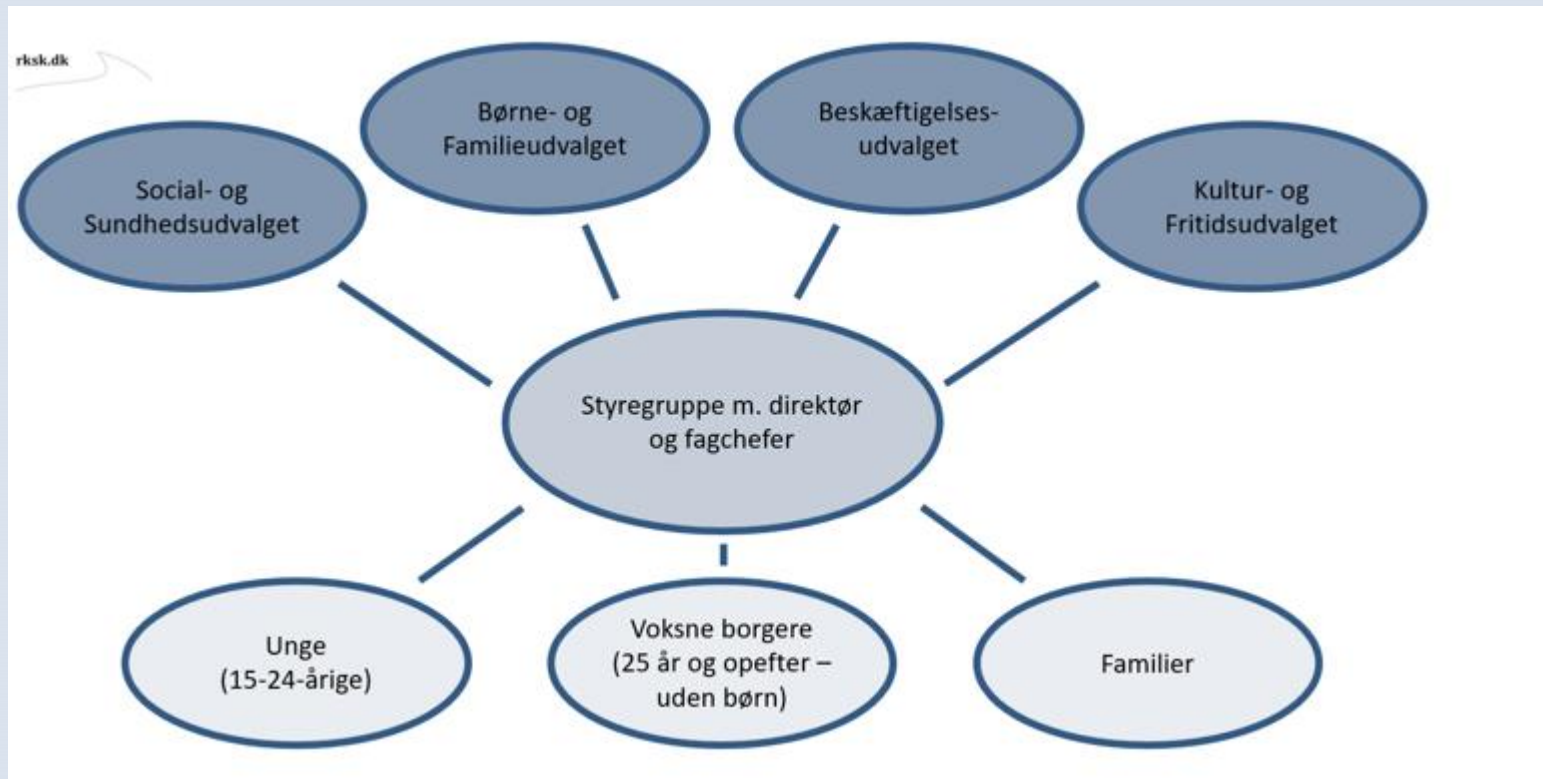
rksk.dk

Børne- og Familieudvalget

Beskæftigelses-udvalget

Social- og Sundhedsudvalget

Kultur- og Fritidsudvalget

Styregruppe m. direktør og fagchefer

Unge (15-24-årige)

Voksne borgere (25 år og opefter – uden børn)

Familier